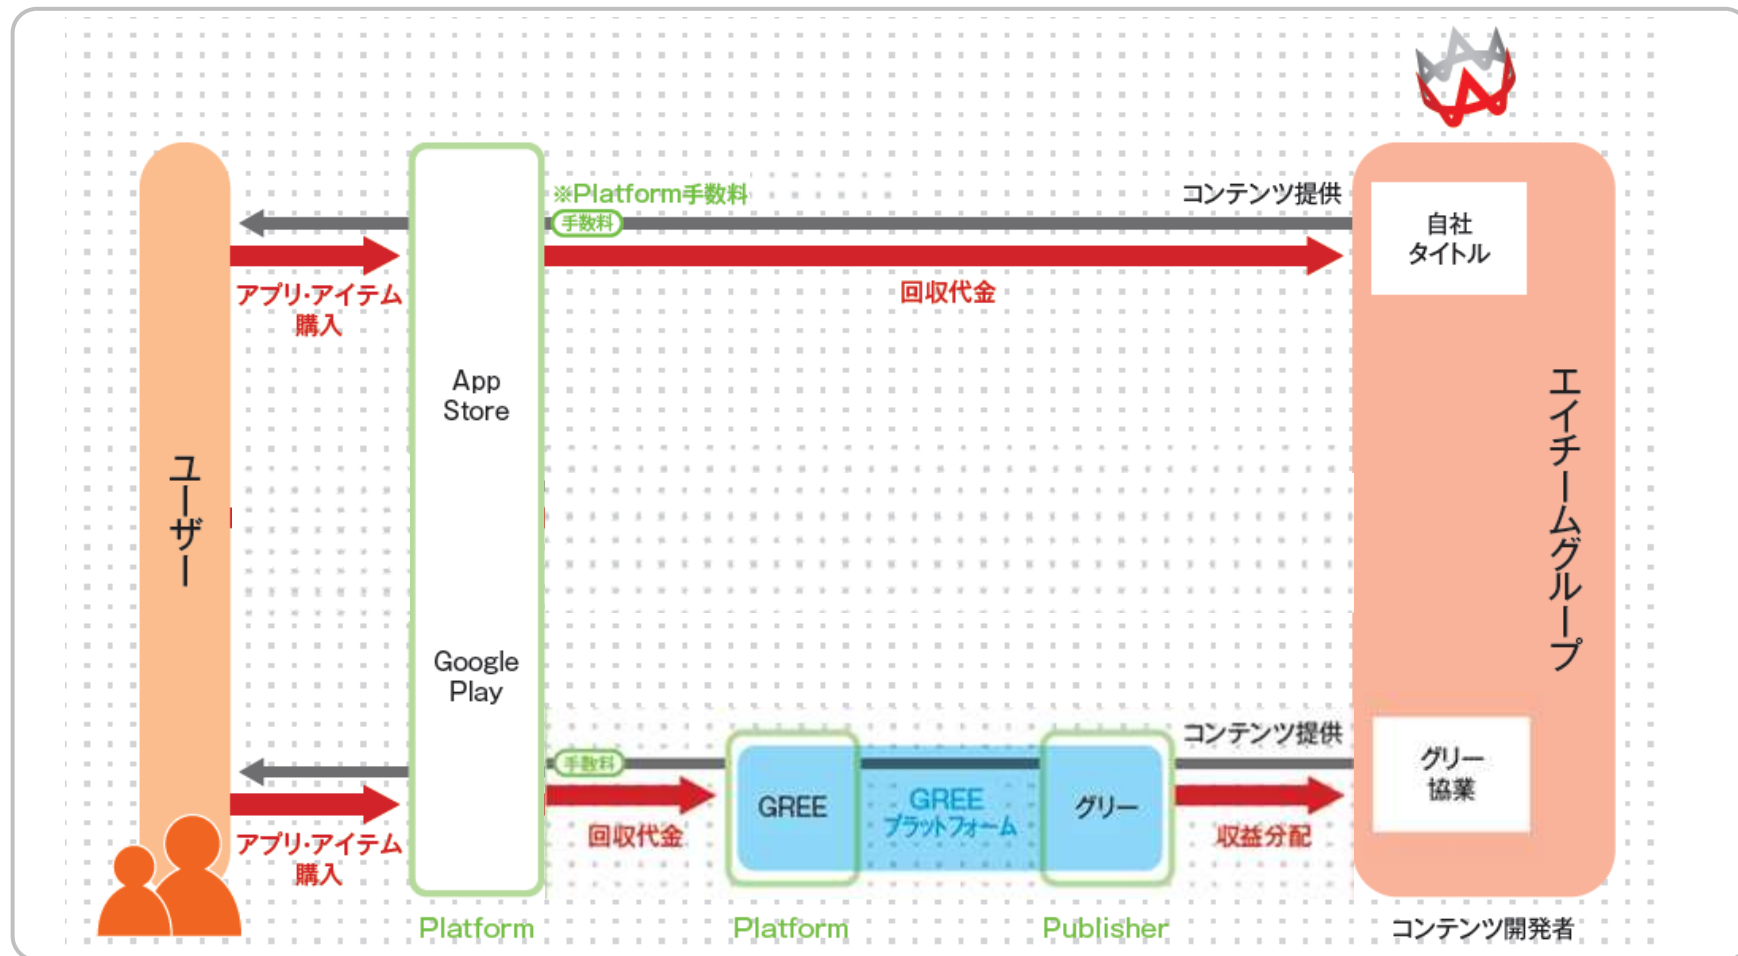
ユーザー

アプリ·アイテム購入

App Store

Google Play

※Platform手数料

手数料

コンテンツ提供

回収代金

自社タイトル

エイチームグループ

手数料

アプリ·アイテム購入

回収代金

GREE

GREE プラットフォーム

グリー

コンテンツ提供

収益分配

グリー協業

Platform

Platform

Publisher

コンテンツ開発者